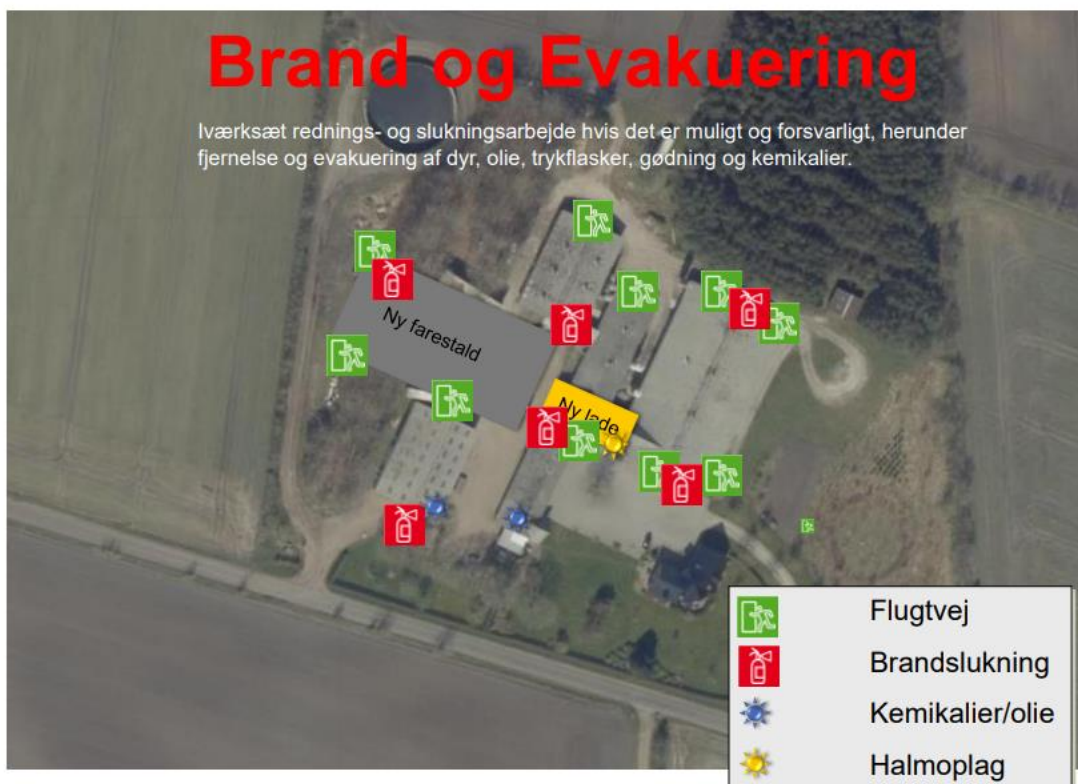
Brand og Evakuering

Iværksæt rednings- og slukningsarbejde hvis det er muligt og forsvarligt, herunder fjernelse og evakuering af dyr, olie, trykflasker, gødning og kemikalier.

Ny farestald

Ny lade

Flugtvej

Brandslukning

Kemikalier/olie

Halmoplag